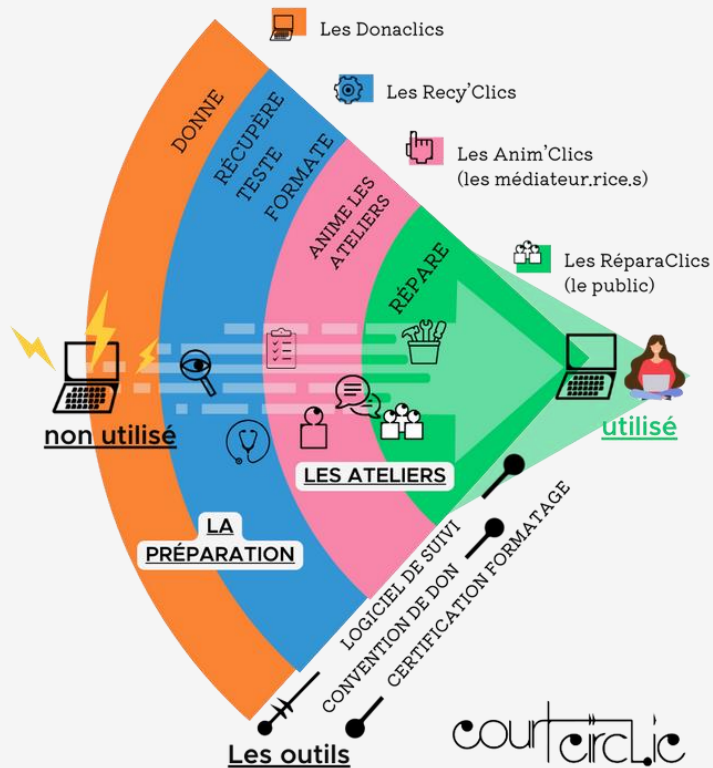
Les Donaclics

Les Recy'Clics

Les Anim'Clics (les médiateur.rice.s)

Les RéparaClics (le public)

DONNE

RÉCUPÈRE TESTE FORMATE

ANIME LES ATELIERS

RÉPARE

non utilisé

utilisé

LES ATELIERS

LA PRÉPARATION

LOGICIEL DE SUIVI

CONVENTION DE DON

CERTIFICATION FORMATAGE

Les outils

courtcircuit